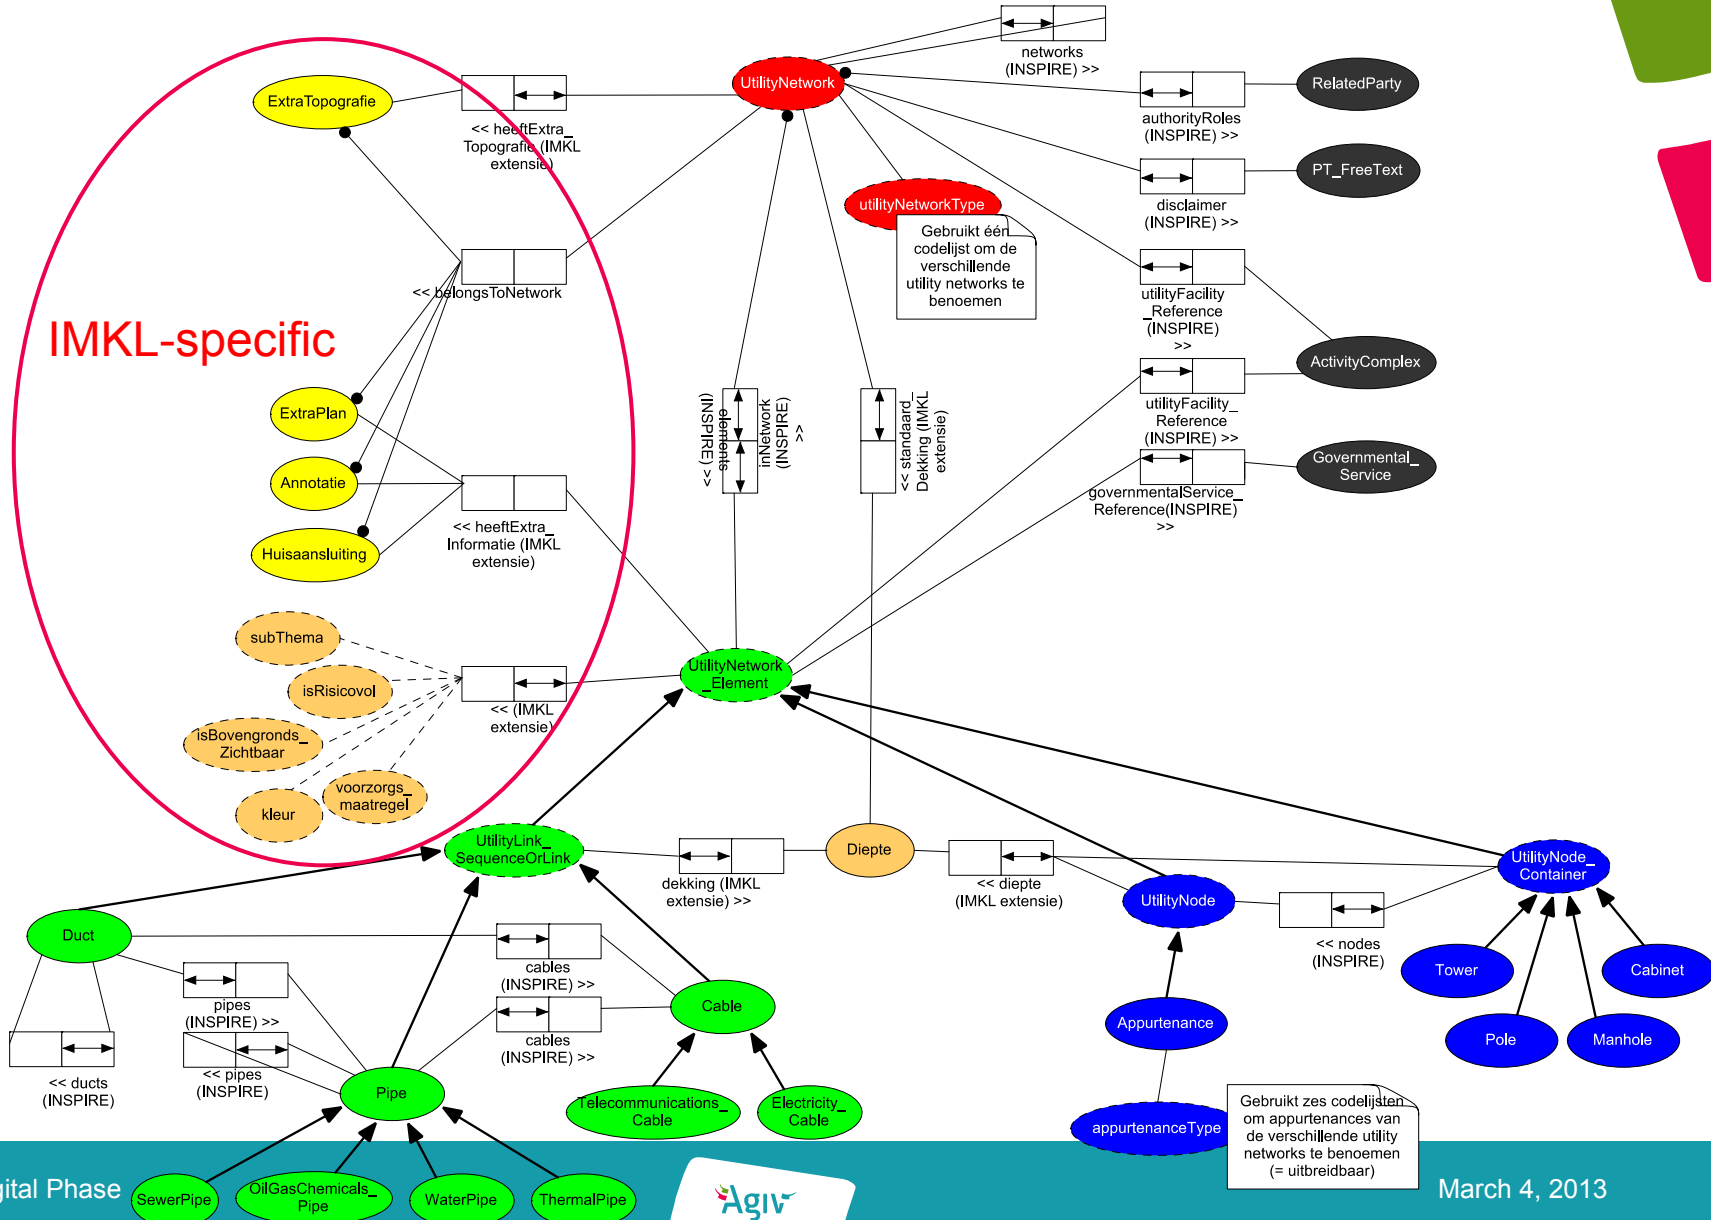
IMKL-specific

ExtraTopografie

<< heeftExtra_ Topografie (IMKL extensie)

UtilityNetwork

networks (INSPIRE) >>

RelatedParty

authorityRoles (INSPIRE) >>

PT_FreeText

disclaimer (INSPIRE) >>

utilityNetworkType

Gebruikt één codelijst om de verschillende utility networks te benoemen

utilityFacility _Reference (INSPIRE) >>

ActivityComplex

utilityFacility_ Reference (INSPIRE) >>

Governmental_ Service

governmentalService_ Reference(INSPIRE) >>

<< belongsToNetwork

ExtraPlan

Annotatie

Huisaansluiting

<< heeftExtra_ Informatie (IMKL extensie)

<< elements (INSPIRE) >>

inNetwork (INSPIRE) >>

<< standaard_ Dekking (IMKL extensie)

subThema

isRisicovol

isBovengronds_ Zichtbaar

kleur

voorzorgs_ maatregel

<< (IMKL extensie)

UtilityNetwork _Element

UtilityLink_ SequenceOrLink

dekking (IMKL extensie) >>

Diepte

<< diepte (IMKL extensie)

UtilityNode

UtilityNode_ Container

<< nodes (INSPIRE)

Tower

Cabinet

Pole

Manhole

Appurtenance

appurtenanceType

Gebruikt zes codelijsten om appurtenances van de verschillende utility networks te benoemen (= uitbreidbaar)

Duct

<< ducts (INSPIRE)

pipes (INSPIRE) >>

<< pipes (INSPIRE)

cables (INSPIRE) >>

cables (INSPIRE) >>

Cable

Pipe

Telecommunications_ Cable

Electricity_ Cable

SewerPipe

OilGasChemicals_ Pipe

WaterPipe

ThermalPipe

ital Phase

Agiv

March 4, 2013